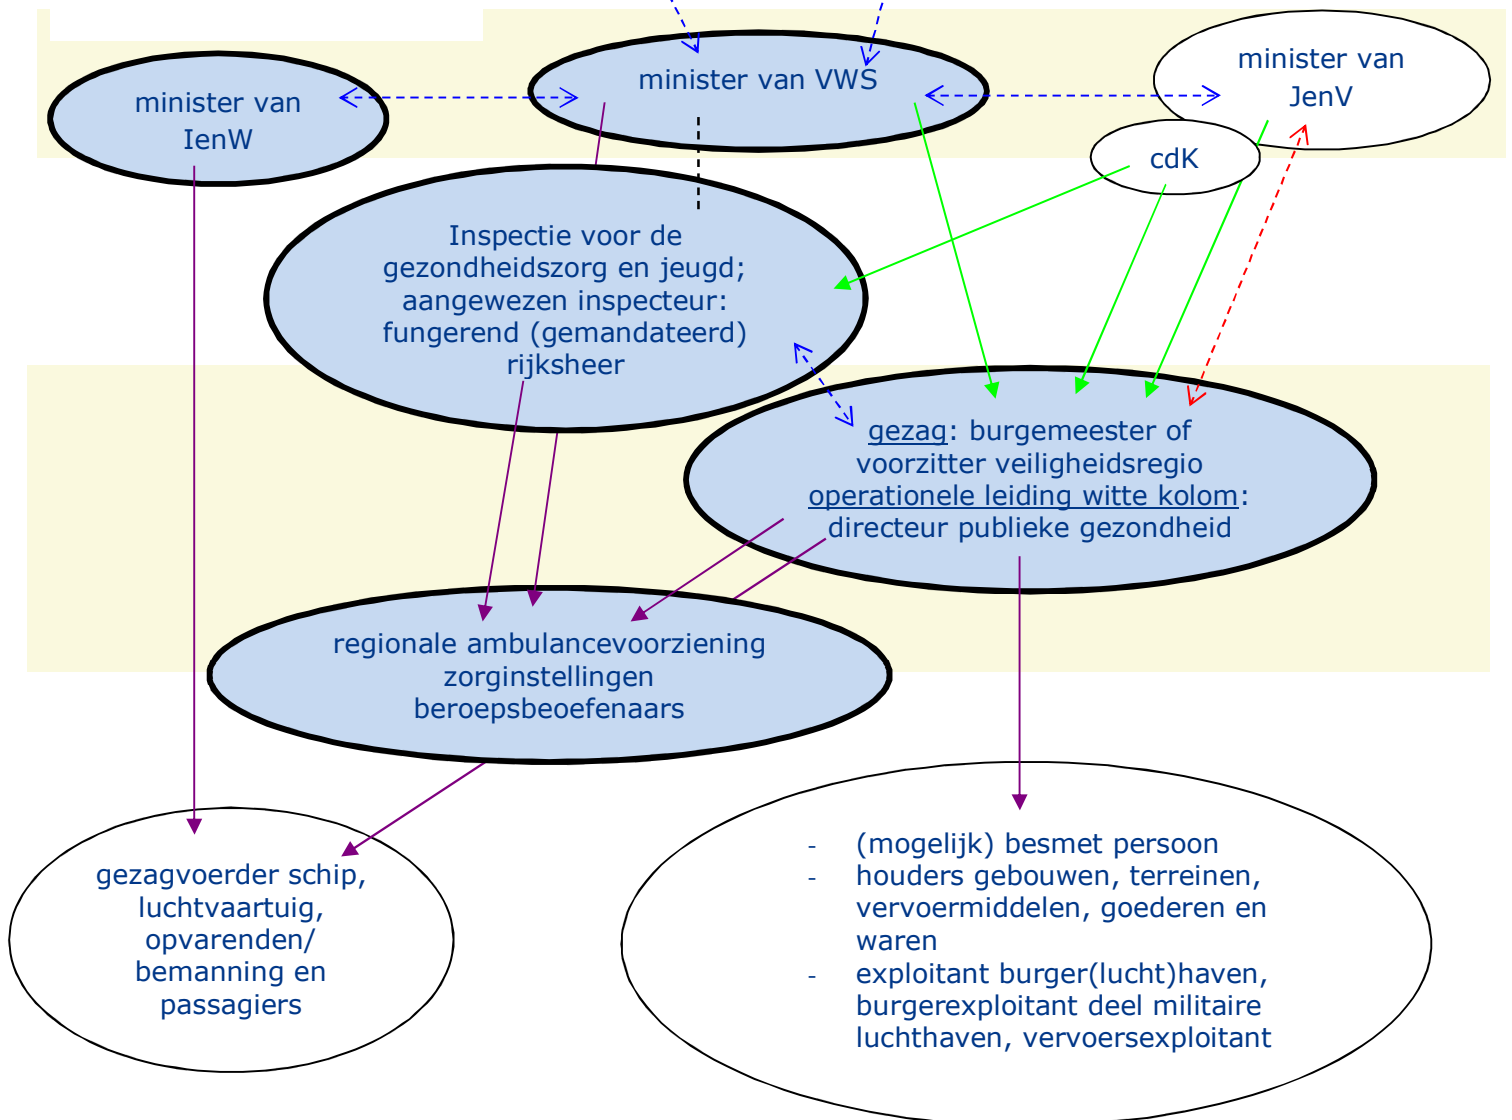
minister van IenW

minister van VWS

minister van JenV

cdK

Inspectie voor de gezondheidszorg en jeugd; aangewezen inspecteur: fungerend (gemandateerd) rijksheer

gezag: burgemeester of voorzitter veiligheidsregio
operationele leiding witte kolom: directeur publieke gezondheid

regionale ambulancevoorziening
zorginstellingen
beroepsbeoefenaars

gezagvoerder schip, luchtvaartuig, opvarenden/ bemanning en passagiers

- (mogelijk) besmet persoon
- houders gebouwen, terreinen, vervoermiddelen, goederen en waren
- exploitant burger(lucht)haven, burgerexploitant deel militaire luchthaven, vervoersexploitant